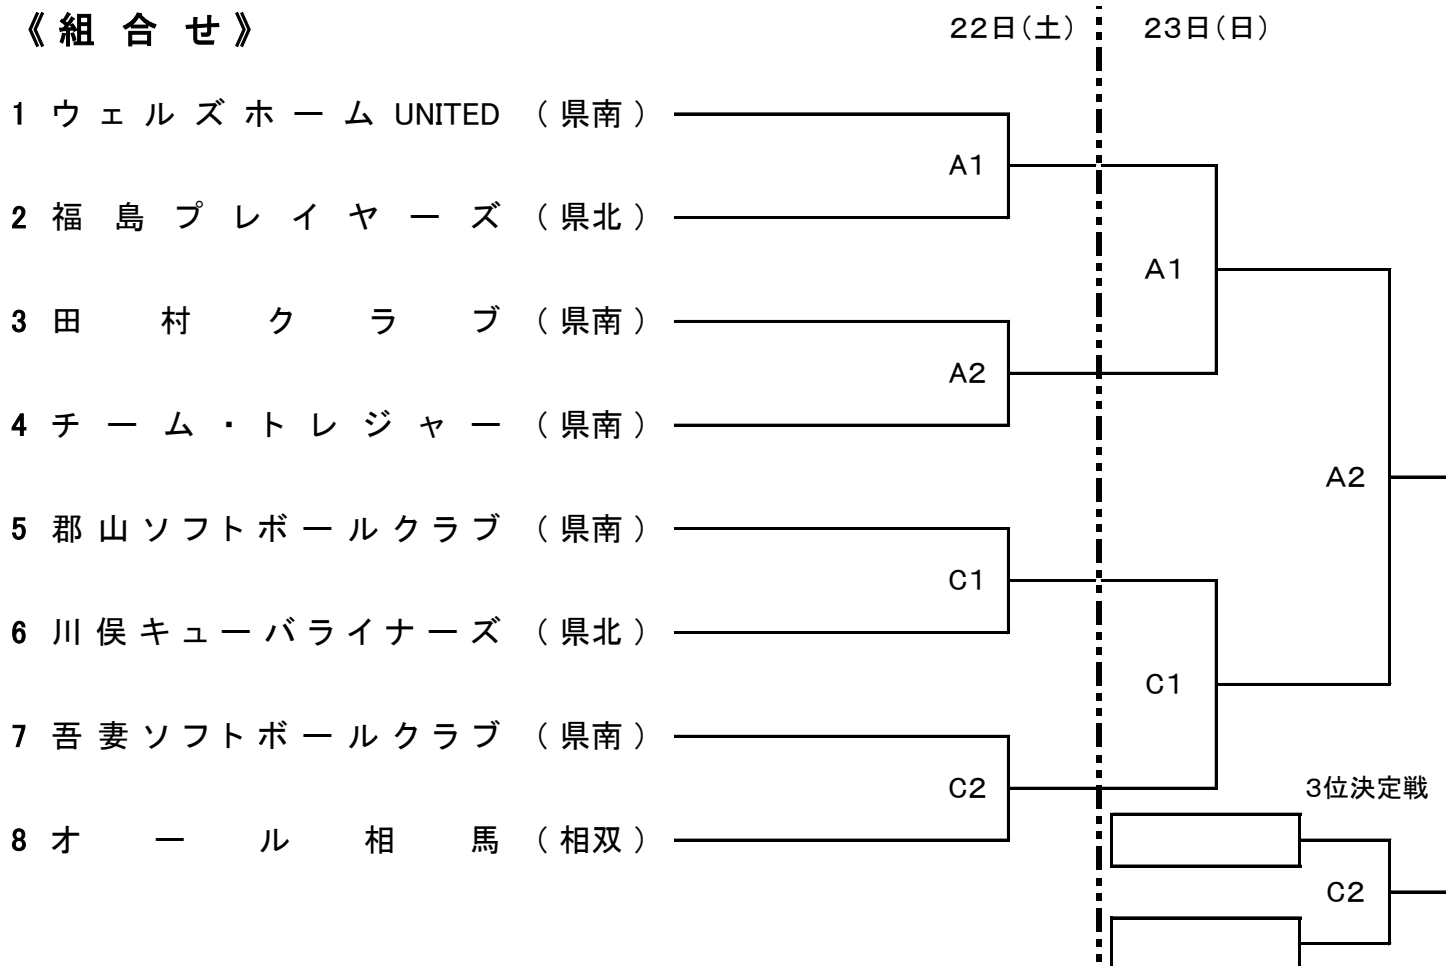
《組合せ》

22日(土) 23日(日)

1 ウェルズホーム UNITED （県南）
2 福島プレイヤーズ（県北）
3 田村クラブ（県南）
4 チーム・トレジャー（県南）
5 郡山ソフトボールクラブ（県南）
6 川俣キューバライナーズ（県北）
7 吾妻ソフトボールクラブ（県南）
8 オール相馬（相双）

A1
A2
C1
C2
A1
C1
A2
3位決定戦
C2